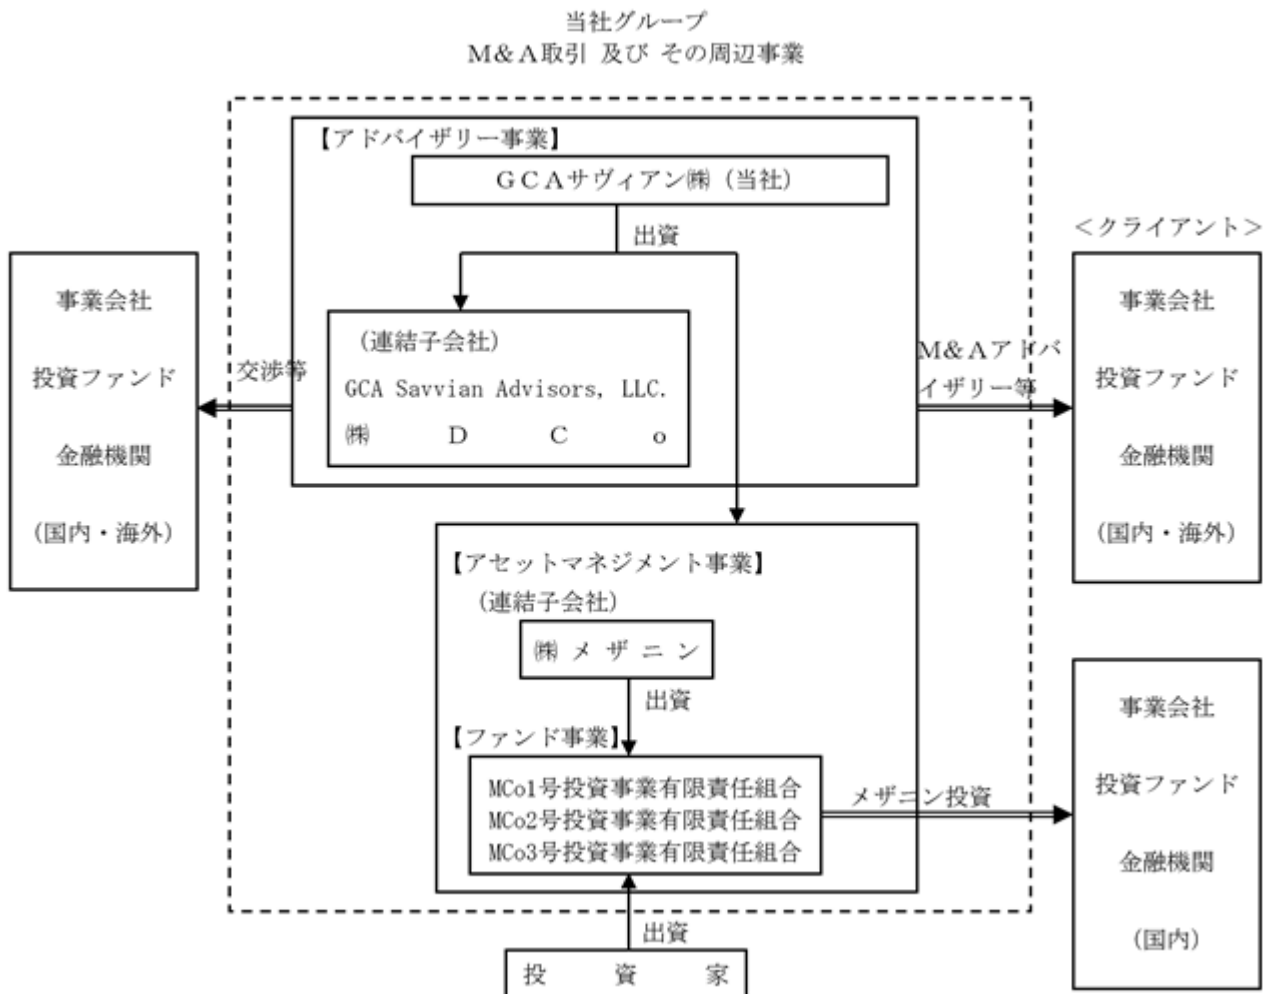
当社グループ
M&A取引 及び その周辺事業

【アドバイザリー事業】

GCAサヴィアン㈱（当社）

出資

（連結子会社）
GCA Savvian Advisors, LLC.
㈱ D C o

交渉等

事業会社
投資ファンド
金融機関
（国内・海外）

M&Aアドバイザリー等

<クライアント>

事業会社
投資ファンド
金融機関
（国内・海外）

【アセットマネジメント事業】
（連結子会社）
㈱メザニン

出資

【ファンド事業】
MCo1号投資事業有限責任組合
MCo2号投資事業有限責任組合
MCo3号投資事業有限責任組合

メザニン投資

事業会社
投資ファンド
金融機関
（国内）

出資

投資家